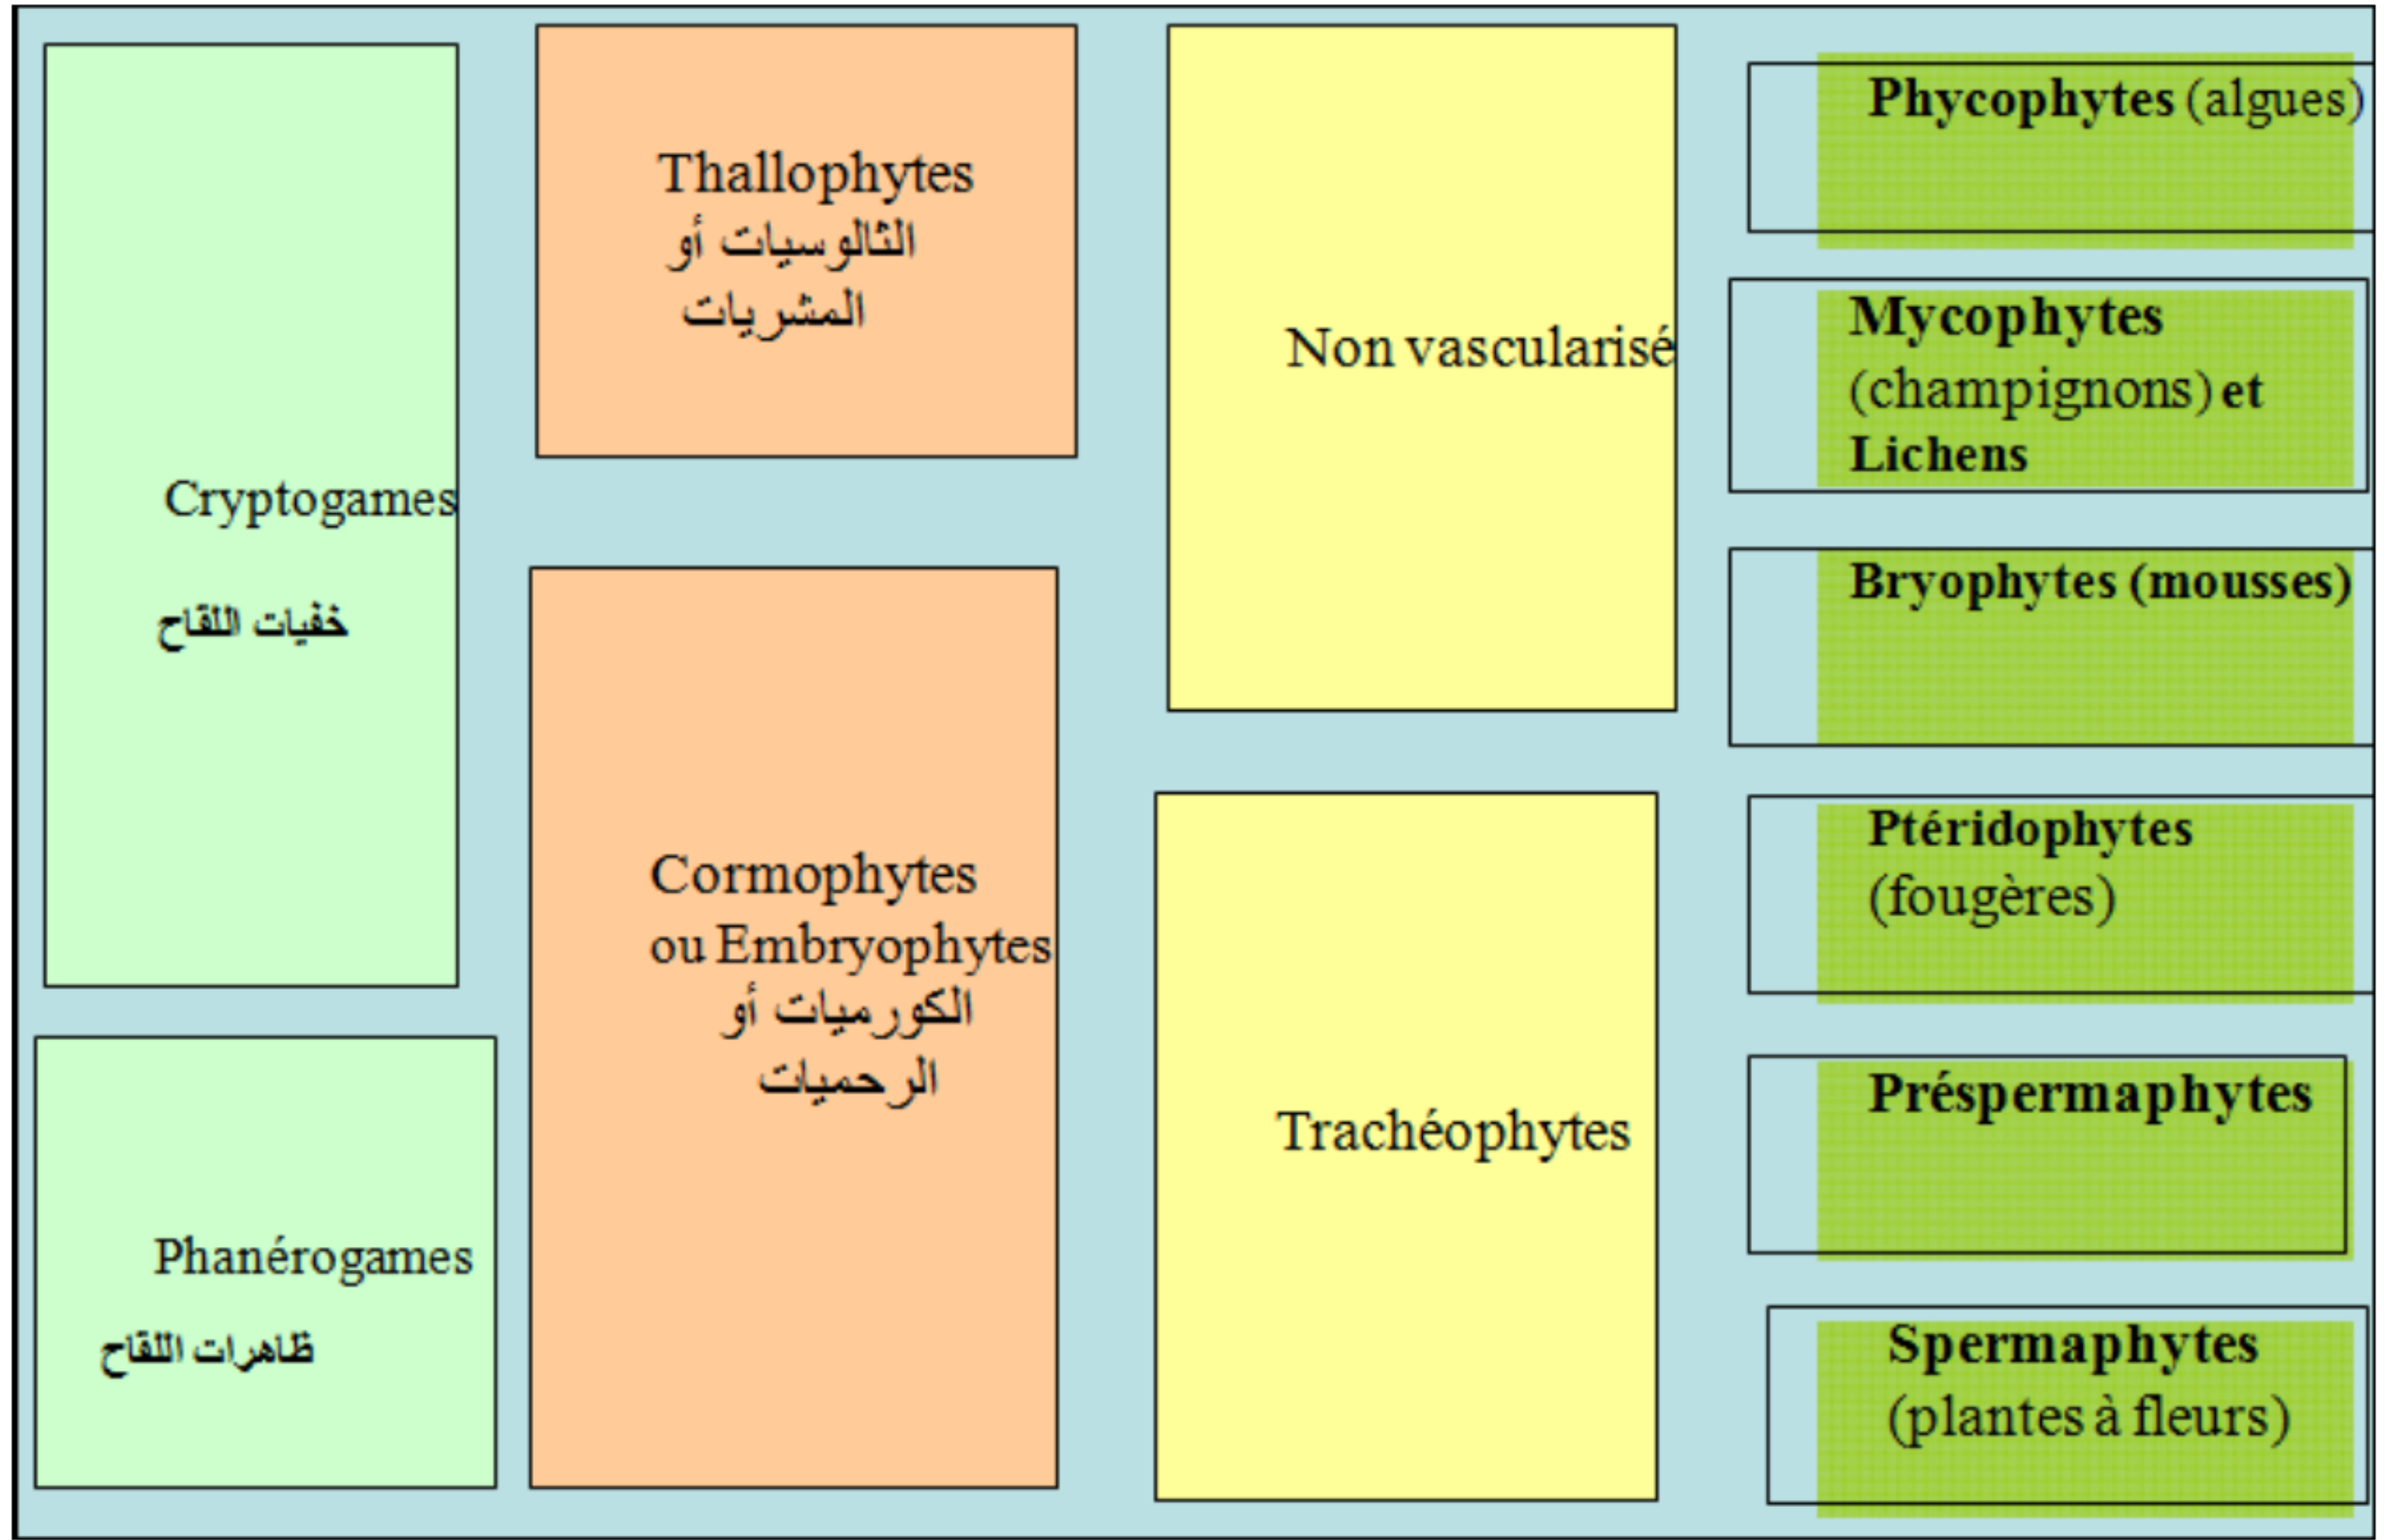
Cryptogames

خفيات اللقاح

Phanérogames

ظاهرات اللقاح

Thallophytes
الثالوسيات أو
المشريات

Cormophytes
ou Embryophytes
الكورميات أو
الرحميات

Non vascularisé

Trachéophytes

Phycophytes (algues)

Mycophytes (champignons) et Lichens

Bryophytes (mousses)

Ptéridophytes (fougères)

Préspermaphytes

Spermaphytes (plantes à fleurs)